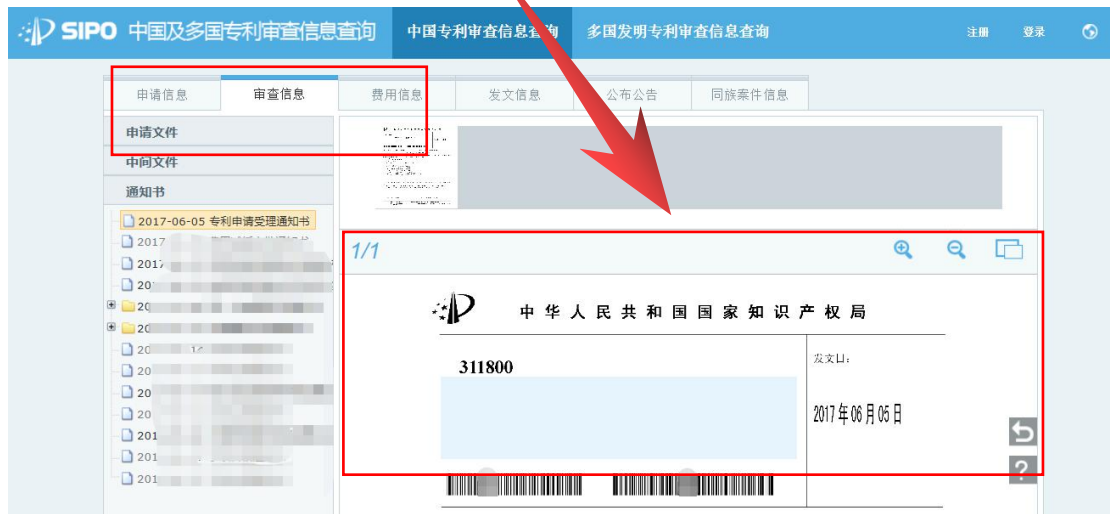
SIPO 中国及多国专利审查信息查询 中国专利审查信息查询 多国发明专利审查信息查询 注册 登录

申请信息 审查信息 费用信息 发文信息 公布公告 同族案件信息

申请文件
中间文件
通知书

2017-06-05 专利申请受理通知书
2017 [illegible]
2017 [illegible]
20 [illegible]
20 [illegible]
20 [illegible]
20 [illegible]
20 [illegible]
20 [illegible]
20 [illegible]
201 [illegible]
201 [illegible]
201 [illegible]

1/1

中华人民共和国国家知识产权局

311800

发文日：

2017年06月05日